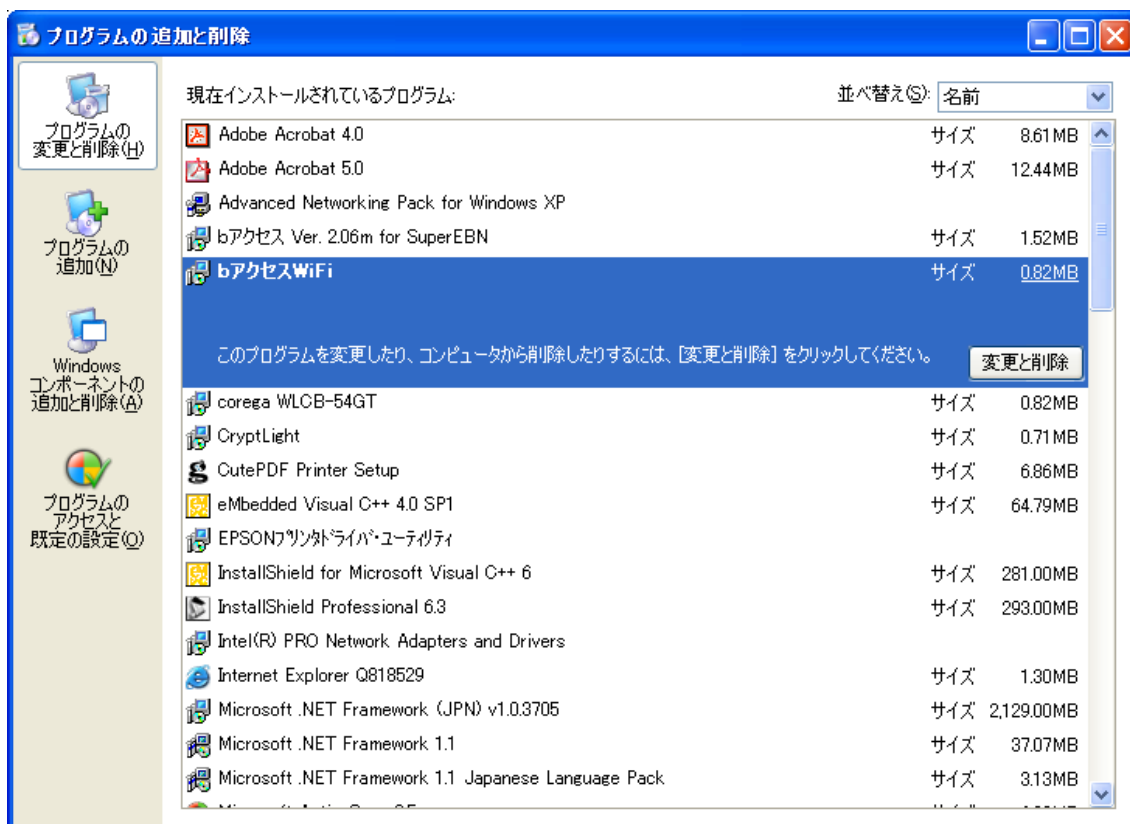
プログラムの追加と削除

プログラムの変更と削除(H)

プログラムの追加(N)

Windows コンポーネントの追加と削除(A)

プログラムのアクセスと既定の設定(O)

現在インストールされているプログラム:

並べ替え(S): 名前

| | | |
|---|---|---|
| Adobe Acrobat 4.0 | サイズ | 8.61MB |
| Adobe Acrobat 5.0 | サイズ | 12.44MB |
| Advanced Networking Pack for Windows XP | | |
| bアクセス Ver. 2.06m for SuperEBN | サイズ | 1.52MB |
| bアクセスWiFi | サイズ | 0.82MB |

このプログラムを変更したり、コンピュータから削除したりするには、[変更と削除] をクリックしてください。

変更と削除

| | | |
|---|---|---|
| corega WLCB-54GT | サイズ | 0.82MB |
| CryptLight | サイズ | 0.71MB |
| CutePDF Printer Setup | サイズ | 6.86MB |
| eMbedded Visual C++ 4.0 SP1 | サイズ | 64.79MB |
| EPSONプリンタドライバ・ユーティリティ | | |
| InstallShield for Microsoft Visual C++ 6 | サイズ | 281.00MB |
| InstallShield Professional 6.3 | サイズ | 293.00MB |
| Intel(R) PRO Network Adapters and Drivers | | |
| Internet Explorer Q818529 | サイズ | 1.30MB |
| Microsoft .NET Framework (JPN) v1.0.3705 | サイズ | 2,129.00MB |
| Microsoft .NET Framework 1.1 | サイズ | 37.07MB |
| Microsoft .NET Framework 1.1 Japanese Language Pack | サイズ | 3.13MB |
| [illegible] | | |